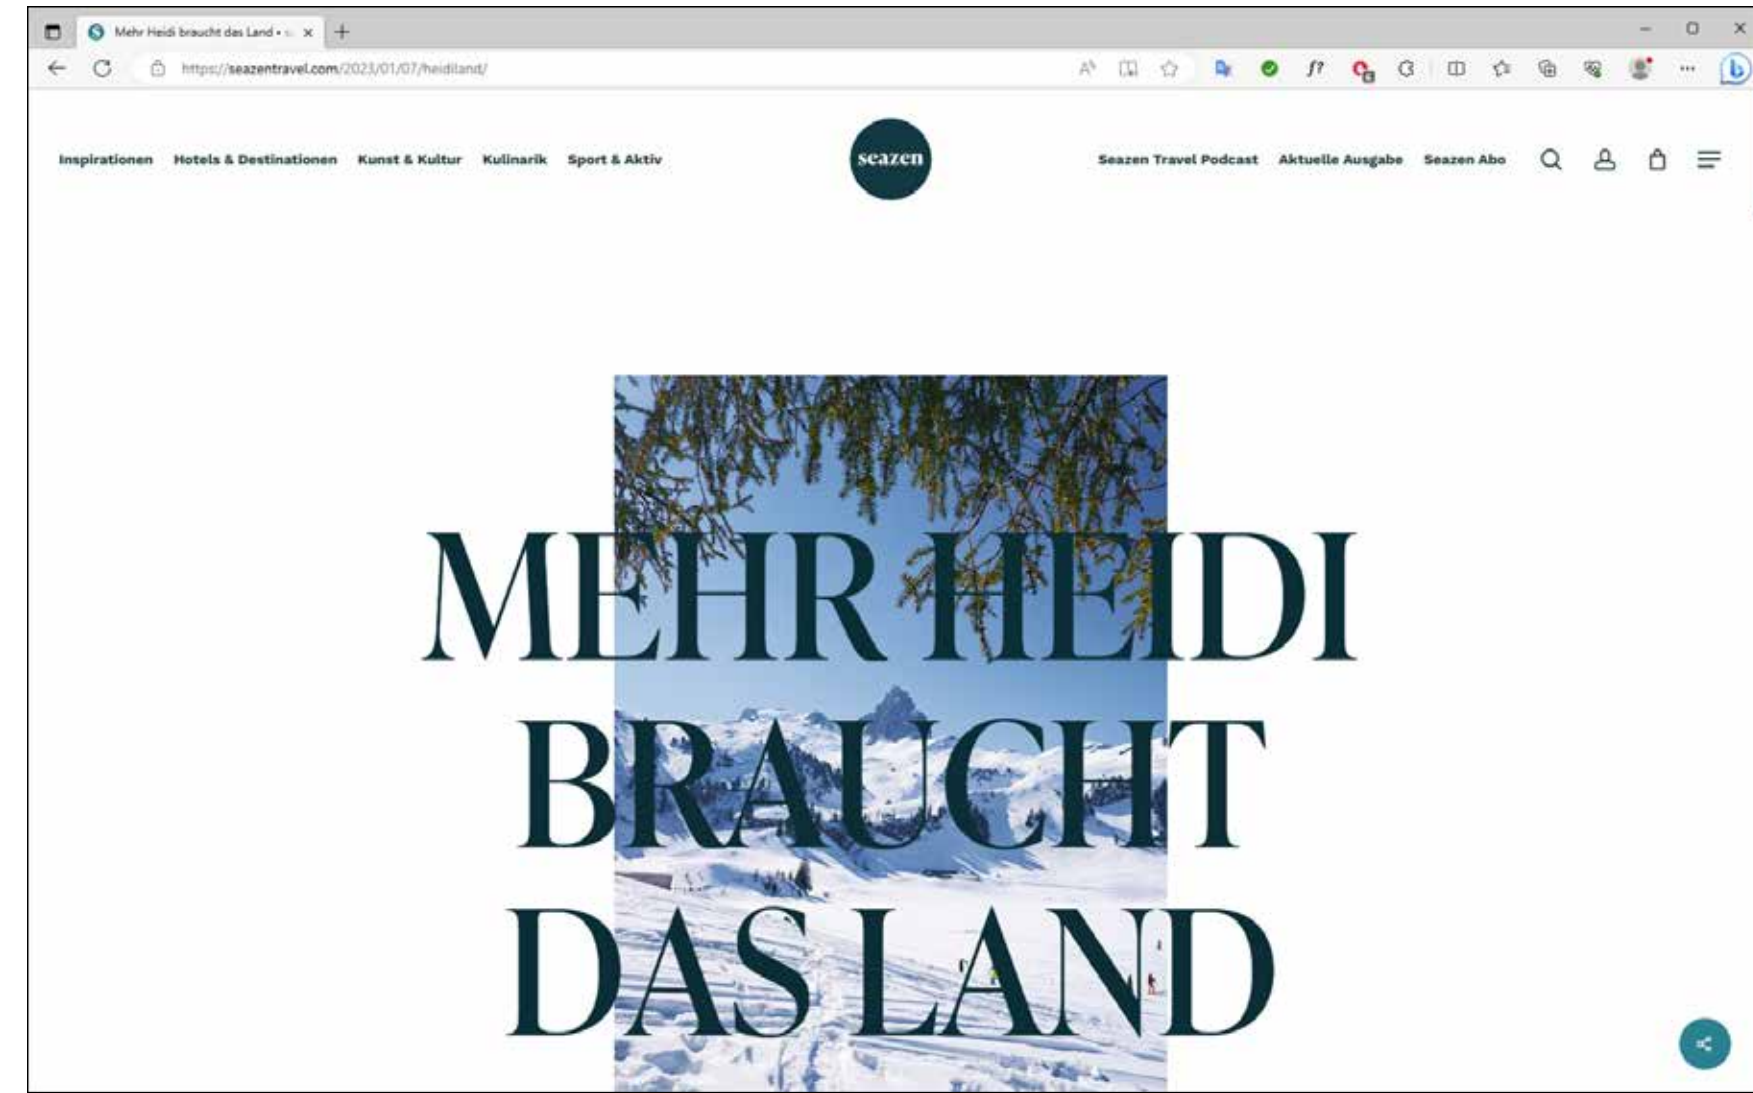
Mehr Heidi braucht das Land • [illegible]

https://seazentravel.com/2023/01/07/heidiland/

Inspirationen Hotels & Destinationen Kunst & Kultur Kulinarik Sport & Aktiv

seazen

Seazen Travel Podcast Aktuelle Ausgabe Seazen Abo

MEHR HEIDI BRAUCHT DAS LAND